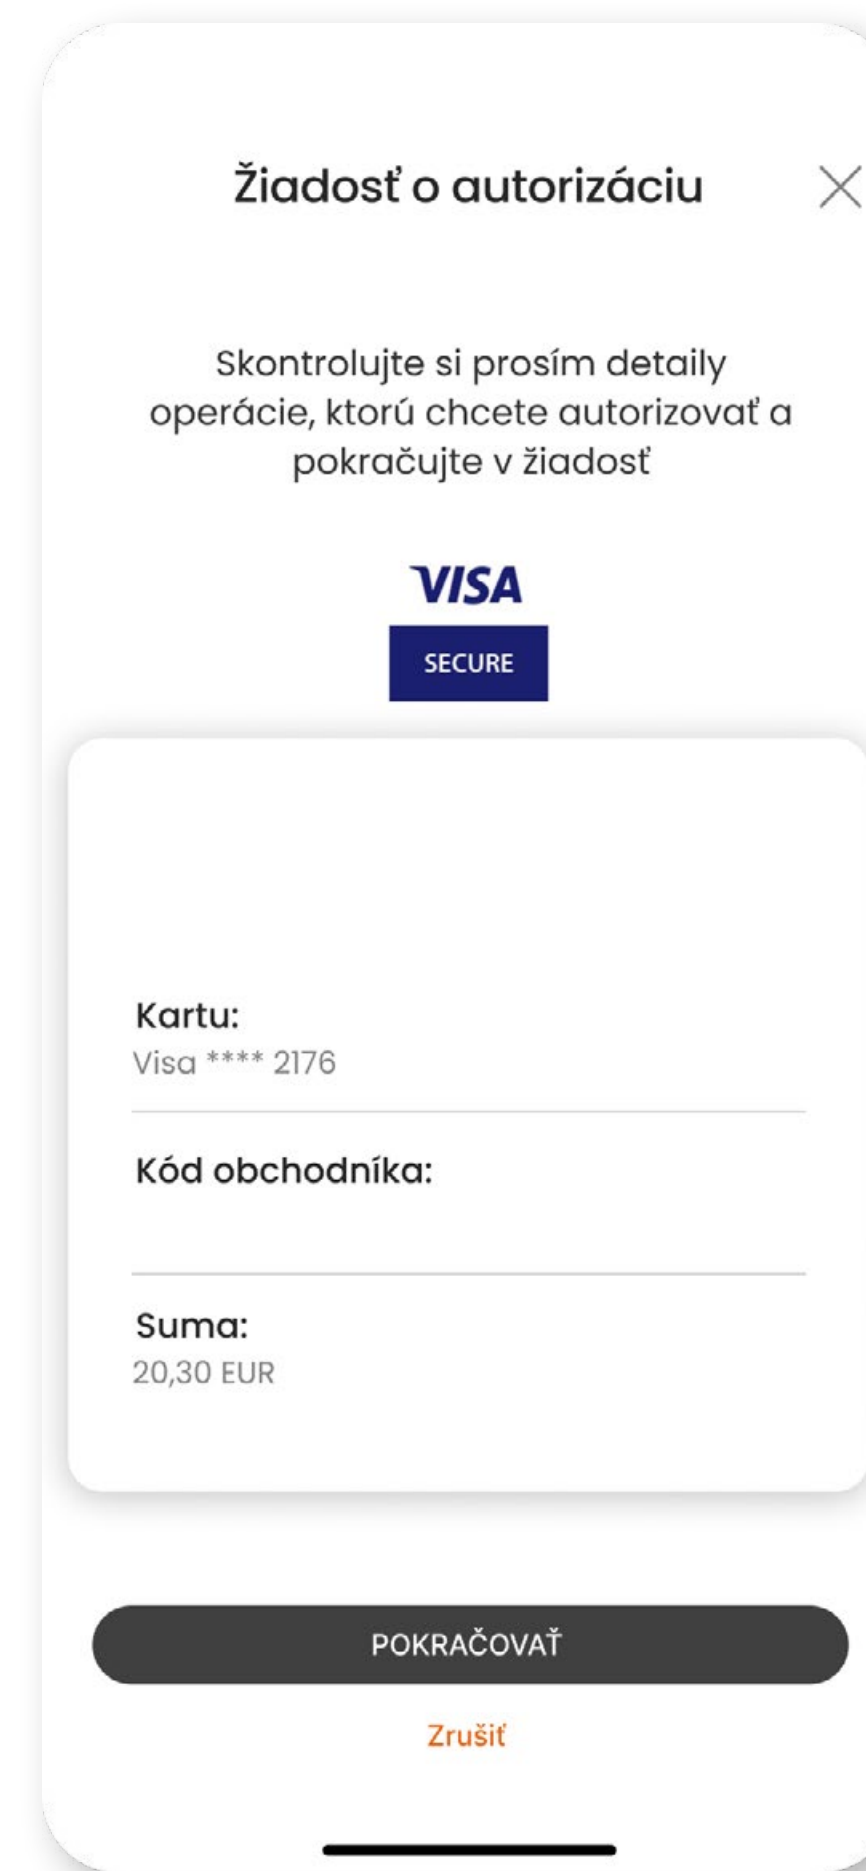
Žiadosť o autorizáciu

Skontrolujte si prosím detaily operácie, ktorú chcete autorizovať a pokračujte v žiadosť

VISA
SECURE

Kartu:
Visa **** 2176

Kód obchodníka:

Suma:
20,30 EUR

POKRAČOVAŤ

Zrušiť